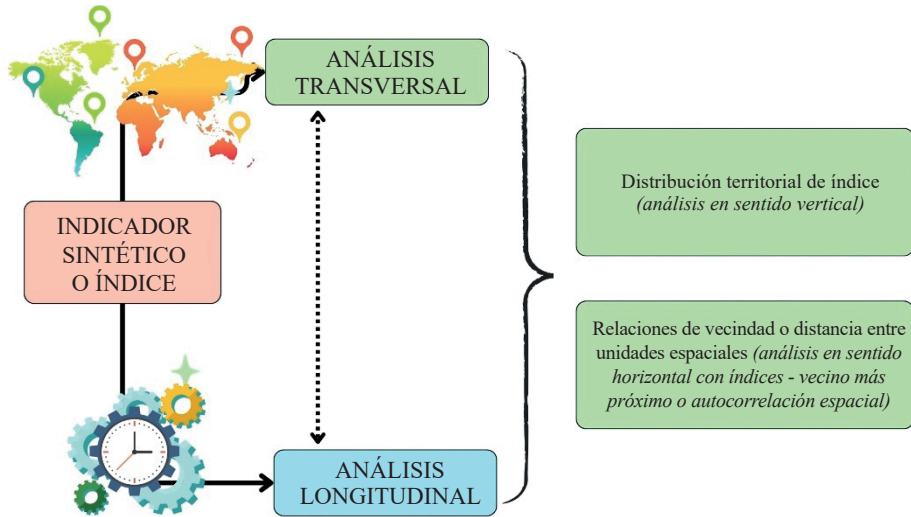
ANÁLISIS TRANSVERSAL

INDICADOR SINTÉTICO O ÍNDICE

ANÁLISIS LONGITUDINAL

Distribución territorial de índice *(análisis en sentido vertical)*

Relaciones de vecindad o distancia entre unidades espaciales *(análisis en sentido horizontal con índices - vecino más próximo o autocorrelación espacial)*